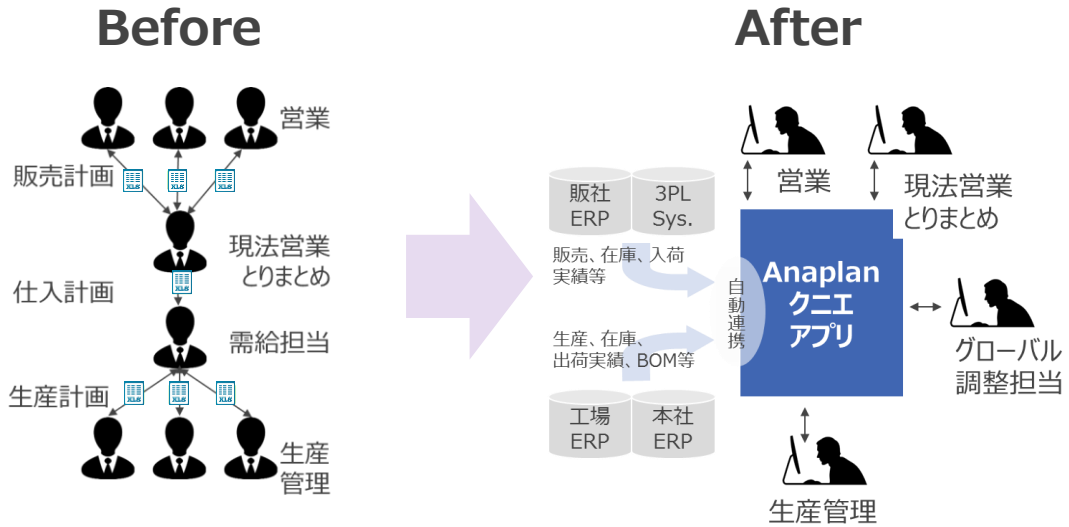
Before

営業

販売計画

XLS XLS XLS

現法営業
とりまとめ

仕入計画

XLS

需給担当

生産計画

XLS XLS XLS

生産
管理

After

販社
ERP

3PL
Sys.

販売、在庫、入荷
実績等

生産、在庫、
出荷実績、BOM等

工場
ERP

本社
ERP

自動連携

営業

現法営業
とりまとめ

Anaplan
クニエ
アプリ

グローバル
調整担当

生産管理